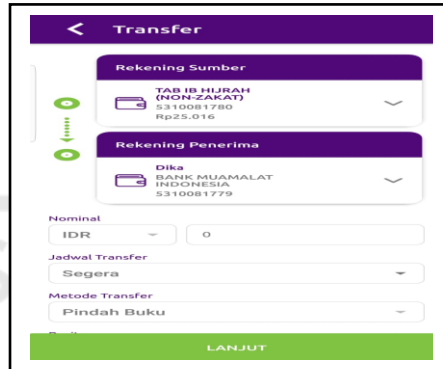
Transfer

Rekening Sumber

TAB IB HIJRAH (NON-ZAKAT)
5310081780
Rp25.016

Rekening Penerima

Dika
BANK MUAMALAT INDONESIA
5310081779

Nominal
IDR
0

Jadwal Transfer
Segera

Metode Transfer
Pindah Buku

LANJUT